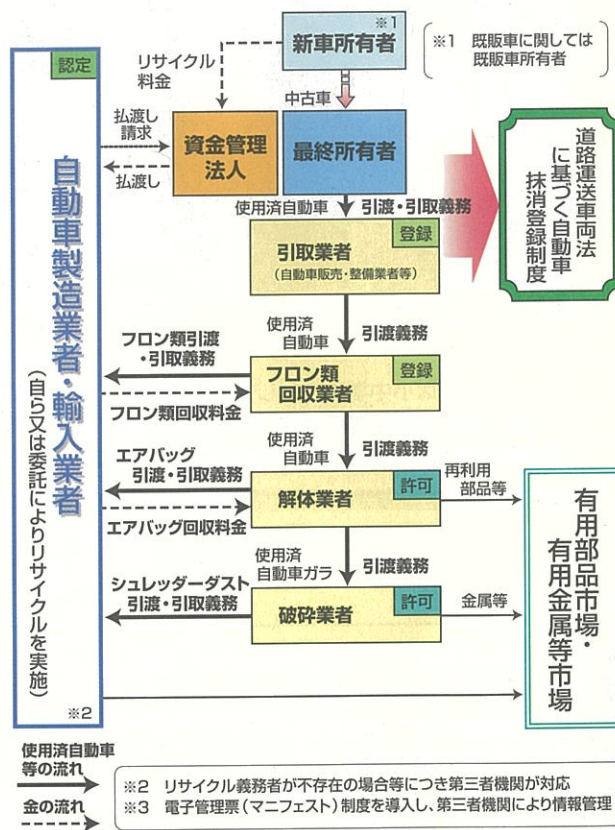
認定

自動車製造業者・輸入業者

(自ら又は委託によりリサイクルを実施)

※2

新車所有者 ※1

※1 既販車に関しては既販車所有者

リサイクル料金

中古車

払渡し請求

払渡し

資金管理法人

最終所有者

道路運送車両法に基づく自動車抹消登録制度

使用済自動車

引渡・引取義務

引取業者 登録

(自動車販売・整備業者等)

使用済自動車

引渡義務

フロン類引渡・引取義務

フロン類回収料金

フロン類回収業者 登録

使用済自動車

引渡義務

エアバッグ引渡・引取義務

エアバッグ回収料金

解体業者 許可

再利用部品等

有用部品市場・有用金属等市場

使用済自動車ガラ

引渡義務

シュレッダーダスト引渡・引取義務

破砕業者 許可

金属等

使用済自動車等の流れ

金の流れ

※2 リサイクル義務者が不存在の場合等につき第三者機関が対応
※3 電子管理票(マニフェスト)制度を導入し、第三者機関により情報管理